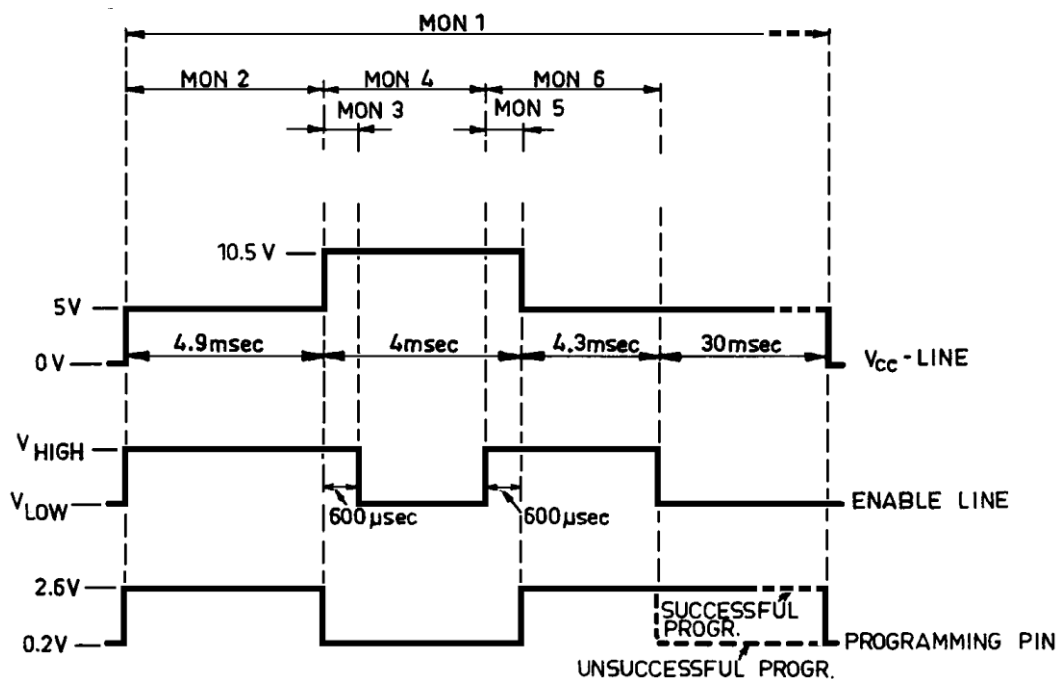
MON 1
MON 2
MON 4
MON 6
MON 3
MON 5
10.5 V
5V
0 V
4.9msec
4msec
4.3msec
30msec
$V_{CC}$ - LINE
$V_{HIGH}$
$V_{LOW}$
600 µsec
600 µsec
ENABLE LINE
2.6V
0.2V
SUCCESSFUL PROGR.
PROGRAMMING PIN
UNSUCCESSFUL PROGR.